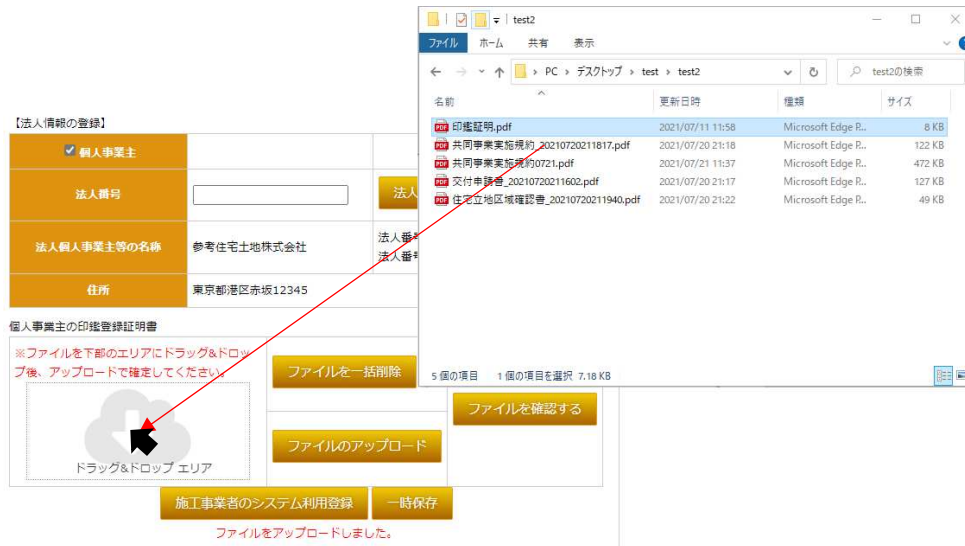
test2

ファイル　ホーム　共有　表示

PC > デスクトップ > test > test2

test2の検索

| 名前 | 更新日時 | 種類 | サイズ |
|---|---|---|---|
| 印鑑証明.pdf | 2021/07/11 11:58 | Microsoft Edge P... | 8 KB |
| 共同事業実施規約_20210720211817.pdf | 2021/07/20 21:18 | Microsoft Edge P... | 122 KB |
| 共同事業実施規約0721.pdf | 2021/07/21 11:37 | Microsoft Edge P... | 472 KB |
| 交付申請書_20210720211602.pdf | 2021/07/20 21:17 | Microsoft Edge P... | 127 KB |
| 住宅立地区域確認書_20210720211940.pdf | 2021/07/20 21:22 | Microsoft Edge P... | 49 KB |

5 個の項目　1 個の項目を選択 7.18 KB

【法人情報の登録】

| 個人事業主 | | |
|---|---|---|
| 法人番号 | | 法人 |
| 法人個人事業主等の名称 | 参考住宅土地株式会社 | 法人番号 法人番号 |
| 住所 | 東京都港区赤坂12345 | |

個人事業主の印鑑登録証明書

※ファイルを下部のエリアにドラッグ&ドロップ後、アップロードで確定してください。

ドラッグ&ドロップ エリア

ファイルを一括削除

ファイルを確認する

ファイルのアップロード

施工事業者のシステム利用登録　一時保存

ファイルをアップロードしました。